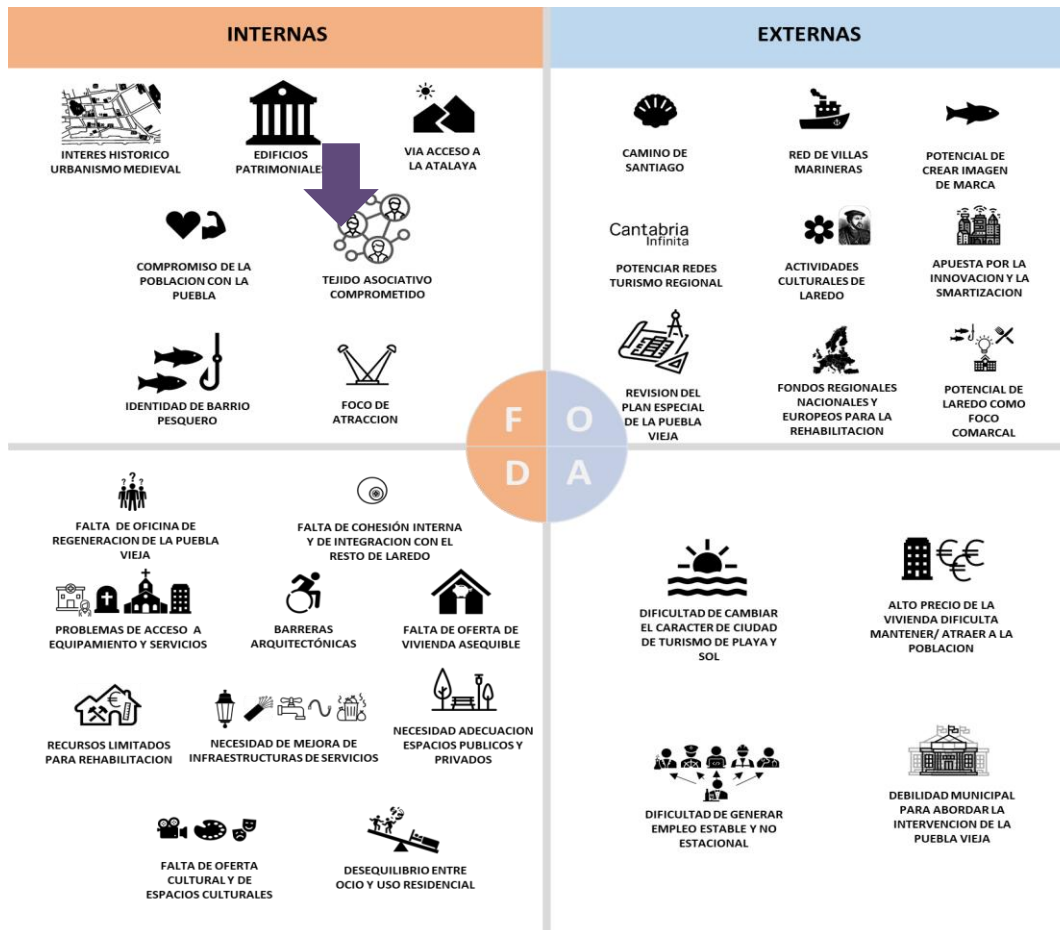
INTERNAS

EXTERNAS

INTERES HISTORICO URBANISMO MEDIEVAL

EDIFICIOS PATRIMONIALES

VIA ACCESO A LA ATALAYA

COMPROMISO DE LA POBLACION CON LA PUEBLA

TEJIDO ASOCIATIVO COMPROMETIDO

IDENTIDAD DE BARRIO PESQUERO

FOCO DE ATRACCION

CAMINO DE SANTIAGO

RED DE VILLAS MARINERAS

POTENCIAL DE CREAR IMAGEN DE MARCA

Cantabria Infinita

POTENCIAR REDES TURISMO REGIONAL

ACTIVIDADES CULTURALES DE LAREDO

APUESTA POR LA INNOVACION Y LA SMARTIZACION

REVISION DEL PLAN ESPECIAL DE LA PUEBLA VIEJA

FONDOS REGIONALES NACIONALES Y EUROPEOS PARA LA REHABILITACION

POTENCIAL DE LAREDO COMO FOCO COMARCAL

F O D A

FALTA DE OFICINA DE REGENERACION DE LA PUEBLA VIEJA

FALTA DE COHESIÓN INTERNA Y DE INTEGRACION CON EL RESTO DE LAREDO

PROBLEMAS DE ACCESO A EQUIPAMIENTO Y SERVICIOS

BARRERAS ARQUITECTÓNICAS

FALTA DE OFERTA DE VIVIENDA ASEQUIBLE

RECURSOS LIMITADOS PARA REHABILITACION

NECESIDAD DE MEJORA DE INFRAESTRUCTURAS DE SERVICIOS

NECESIDAD ADECUACION ESPACIOS PUBLICOS Y PRIVADOS

FALTA DE OFERTA CULTURAL Y DE ESPACIOS CULTURALES

DESEQUILIBRIO ENTRE OCIO Y USO RESIDENCIAL

DIFICULTAD DE CAMBIAR EL CARACTER DE CIUDAD DE TURISMO DE PLAYA Y SOL

ALTO PRECIO DE LA VIVIENDA DIFICULTA MANTENER/ ATRAER A LA POBLACION

DIFICULTAD DE GENERAR EMPLEO ESTABLE Y NO ESTACIONAL

DEBILIDAD MUNICIPAL PARA ABORDAR LA INTERVENCION DE LA PUEBLA VIEJA